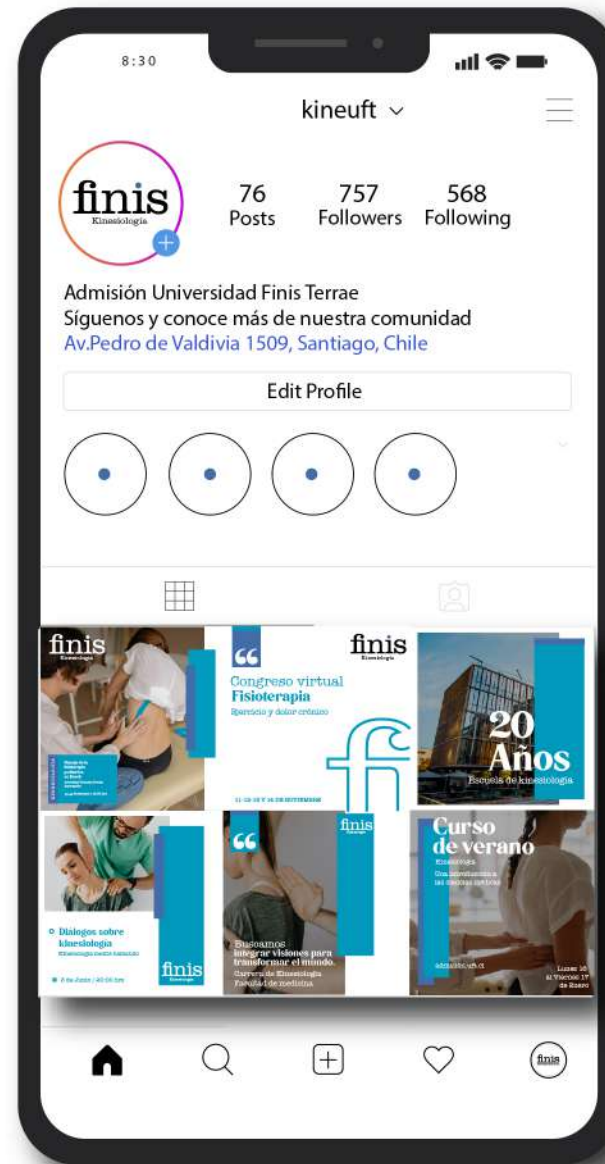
8:30

kineuft

finis
Kinesiología

76
Posts

757
Followers

568
Following

Admisión Universidad Finis Terrae
Síguenos y conoce más de nuestra comunidad
Av.Pedro de Valdivia 1509, Santiago, Chile

Edit Profile

finis
Kinesiología

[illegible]

finis
Kinesiología

Congreso virtual
Fisioterapia
Ejercicio y dolor crónico

11, 12, 13 Y 14 DE SEPTIEMBRE

20
Años
Escuela de kinesiología

Diálogos sobre kinesiología
Kinesiología central humanista

finis
Kinesiología

finis
Kinesiología

Buscamos
integrar visiones para
transformar el mundo.
Carrera de Kinesiología
Facultad de medicina

Curso
de verano
Kinesiología
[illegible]

Lunes 16 al Viernes 17 de Enero

finis